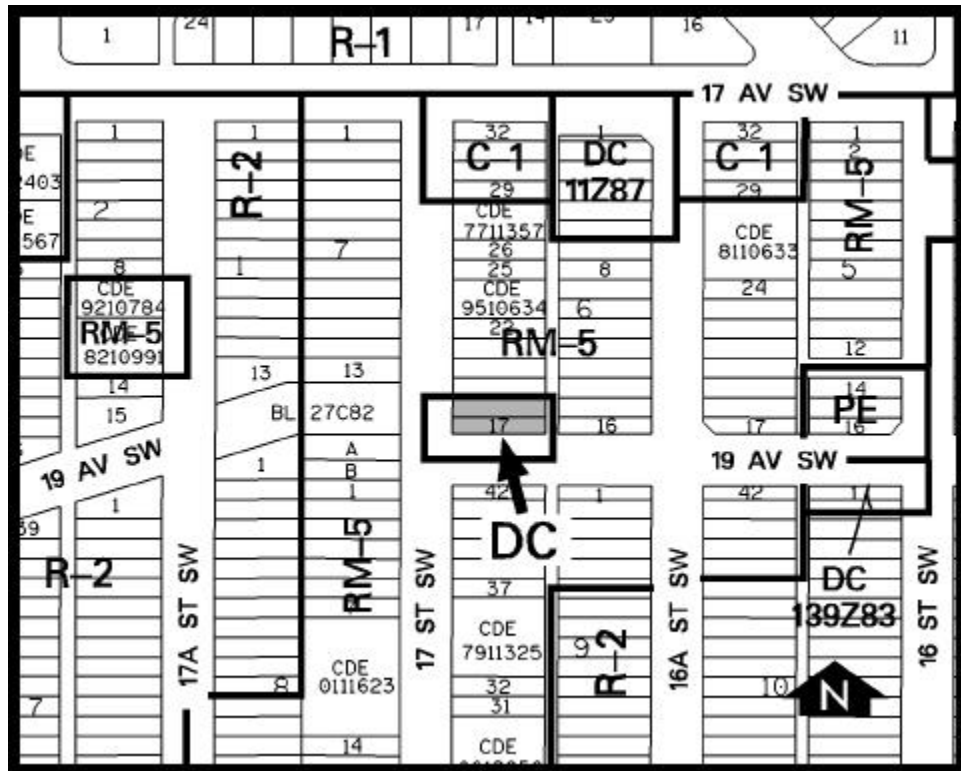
1
24
R-1
17
14
23
16
11
17 AV SW
DE
2403
DE
567
1
2
8
CDE
9210784
RM-5
8210991
14
15
1
R-2
1
7
13
13
BL 27C82
A
B
1
1
32
C-1
29
CDE
7711357
26
25
CDE
9510634
22
RM-5
17
DC
11Z87
8
6
16
32
C-1
29
CDE
8110633
24
1
2
RM-5
5
12
14
PE
16
17
19 AV SW
19 AV SW
1
59
R-2
7
17A ST SW
RM-5
8
CDE
0111623
14
17 ST SW
42
DC
37
CDE
7911325
32
31
CDE
1
9
R-2
16A ST SW
42
10
1
DC
139Z83
N
16 ST SW